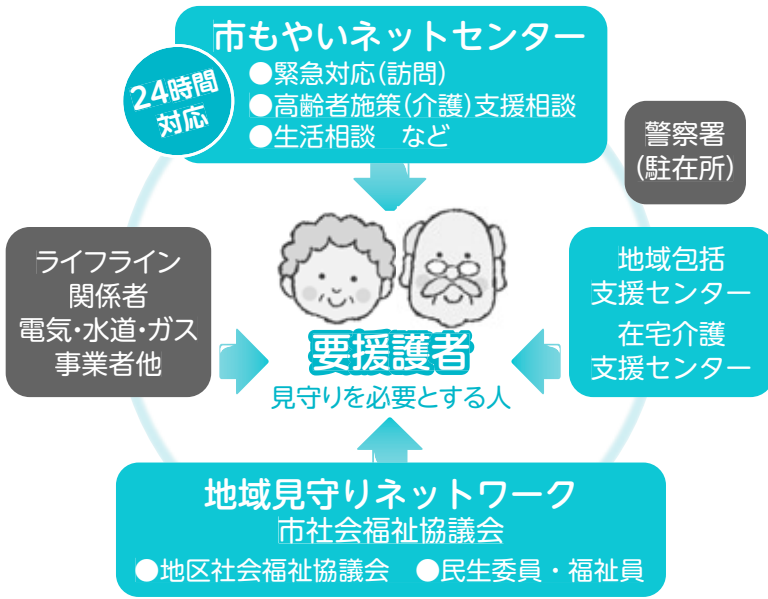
市もやいネットセンター
●緊急対応(訪問)
●高齢者施策(介護)支援相談
●生活相談　など

24時間対応

警察署
(駐在所)

ライフライン
関係者
電気・水道・ガス
事業者他

要援護者
見守りを必要とする人

地域包括
支援センター
在宅介護
支援センター

地域見守りネットワーク
市社会福祉協議会
●地区社会福祉協議会　●民生委員・福祉員